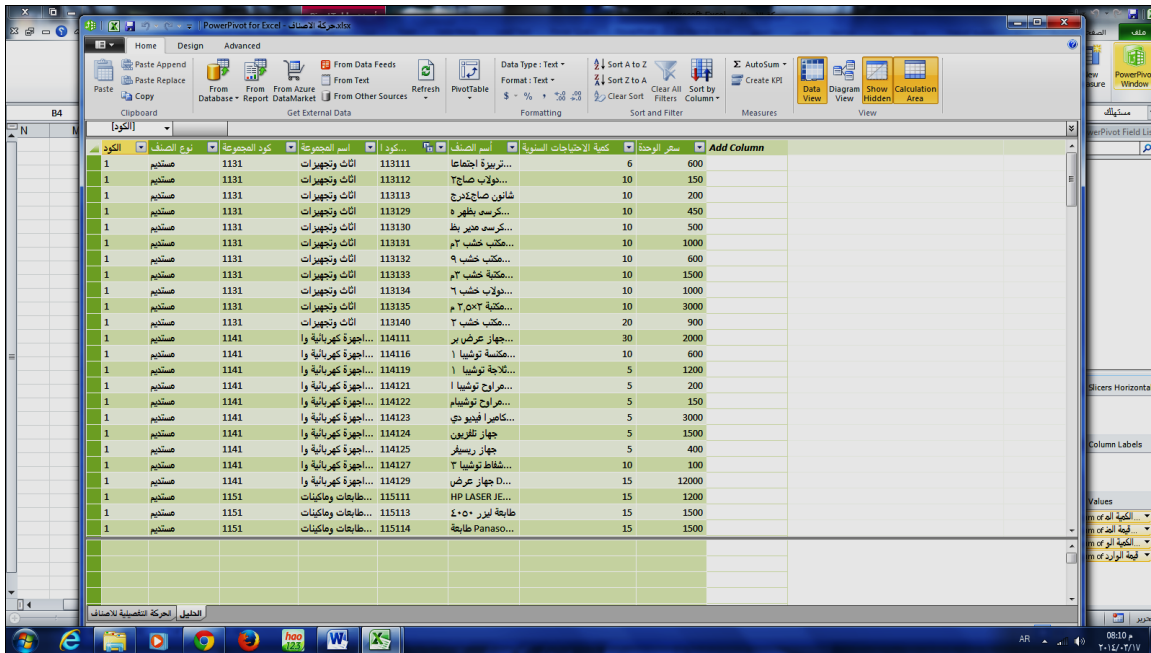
PowerPivot for Excel - حركة الاصناف.xlsx

Home Design Advanced

Paste Append
Paste Replace
Paste
Copy
Clipboard

From Database
From Report
From Azure DataMarket
From Data Feeds
From Text
From Other Sources
Get External Data

Refresh

PivotTable

Data Type : Text
Format : Text
$ % , .00 .0
Formatting

Sort A to Z
Sort Z to A
Clear Sort
Clear All Filters
Sort by Column
Sort and Filter

AutoSum
Create KPI
Measures

Data View
Diagram View
Show Hidden
Calculation Area
View

B4

[الكود]

| الكود | نوع الصنف | كود المجموعة | اسم المجموعة | كود ا... | أسم الصنف | كمية الاحتياجات السنوية | سعر الوحدة | Add Column |
|---|---|---|---|---|---|---|---|---|
| 1 | مستديم | 1131 | اثاث وتجهيزات | 113111 | ...ترابيزة اجتماعا | 6 | 600 | |
| 1 | مستديم | 1131 | اثاث وتجهيزات | 113112 | ...دولاب صاج٢ | 10 | 150 | |
| 1 | مستديم | 1131 | اثاث وتجهيزات | 113113 | شانون صاج٤درج | 10 | 200 | |
| 1 | مستديم | 1131 | اثاث وتجهيزات | 113129 | ...كرسى بظهر ه | 10 | 450 | |
| 1 | مستديم | 1131 | اثاث وتجهيزات | 113130 | ...كرسى مدير بظ | 10 | 500 | |
| 1 | مستديم | 1131 | اثاث وتجهيزات | 113131 | ...مكتب خشب ٢م | 10 | 1000 | |
| 1 | مستديم | 1131 | اثاث وتجهيزات | 113132 | ...مكتب خشب ٩ | 10 | 600 | |
| 1 | مستديم | 1131 | اثاث وتجهيزات | 113133 | ...مكتبة خشب ٣م | 10 | 1500 | |
| 1 | مستديم | 1131 | اثاث وتجهيزات | 113134 | ...دولاب خشب ٦ | 10 | 1000 | |
| 1 | مستديم | 1131 | اثاث وتجهيزات | 113135 | ...مكتبة ٣×٢,٥ م | 10 | 3000 | |
| 1 | مستديم | 1131 | اثاث وتجهيزات | 113140 | ...مكتب خشب ٢ | 20 | 900 | |
| 1 | مستديم | 1141 | ...اجهزة كهربائية وا | 114111 | ...جهاز عرض بر | 30 | 2000 | |
| 1 | مستديم | 1141 | ...اجهزة كهربائية وا | 114116 | ...مكنسة توشيبا ١ | 10 | 600 | |
| 1 | مستديم | 1141 | ...اجهزة كهربائية وا | 114119 | ...ثلاجة توشيبا ١ | 5 | 1200 | |
| 1 | مستديم | 1141 | ...اجهزة كهربائية وا | 114121 | ...مراوح توشيبا ا | 5 | 200 | |
| 1 | مستديم | 1141 | ...اجهزة كهربائية وا | 114122 | ...مراوح توشيبام | 5 | 150 | |
| 1 | مستديم | 1141 | ...اجهزة كهربائية وا | 114123 | ...كاميرا فيديو دي | 5 | 3000 | |
| 1 | مستديم | 1141 | ...اجهزة كهربائية وا | 114124 | جهاز تلفزيون | 5 | 1500 | |
| 1 | مستديم | 1141 | ...اجهزة كهربائية وا | 114125 | جهاز ريسيفر | 5 | 400 | |
| 1 | مستديم | 1141 | ...اجهزة كهربائية وا | 114127 | ...شفاط توشيبا ٣ | 10 | 100 | |
| 1 | مستديم | 1141 | ...اجهزة كهربائية وا | 114129 | ...جهاز عرض D | 15 | 12000 | |
| 1 | مستديم | 1151 | ...طابعات وماكينات | 115111 | HP LASER JE... | 15 | 1200 | |
| 1 | مستديم | 1151 | ...طابعات وماكينات | 115113 | طابعة ليزر ٤٠٥٠ | 15 | 1500 | |
| 1 | مستديم | 1151 | ...طابعات وماكينات | 115114 | طابعة Panaso... | 15 | 1500 | |

الدليل | الحركة التفصيلية للاصناف

ملف
PowerPivot Window
مستطيل
PowerPivot Field List
Slicers Horizontal
Column Labels
Values
الكمية ال
قيمة الم
الكمية الو
قيمة الوارد

AR
08:10 م
٢٠١٤/٠٣/١٧